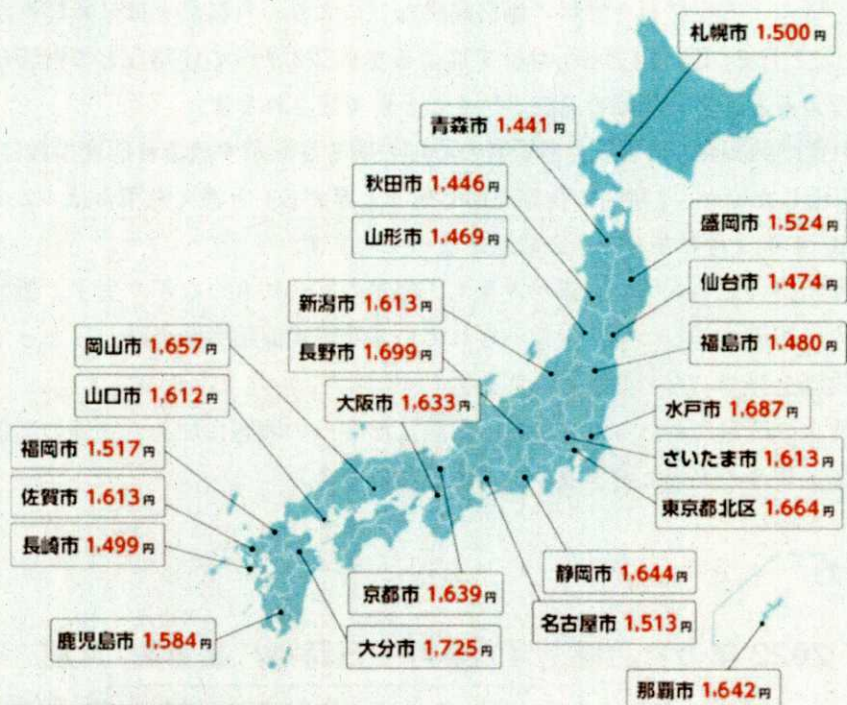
札幌市 1,500円

青森市 1,441円

秋田市 1,446円

盛岡市 1,524円

山形市 1,469円

仙台市 1,474円

新潟市 1,613円

福島市 1,480円

岡山市 1,657円

長野市 1,699円

山口市 1,612円

大阪市 1,633円

水戸市 1,687円

福岡市 1,517円

さいたま市 1,613円

佐賀市 1,613円

東京都北区 1,664円

長崎市 1,499円

静岡市 1,644円

京都市 1,639円

名古屋市 1,513円

鹿児島市 1,584円

大分市 1,725円

那覇市 1,642円